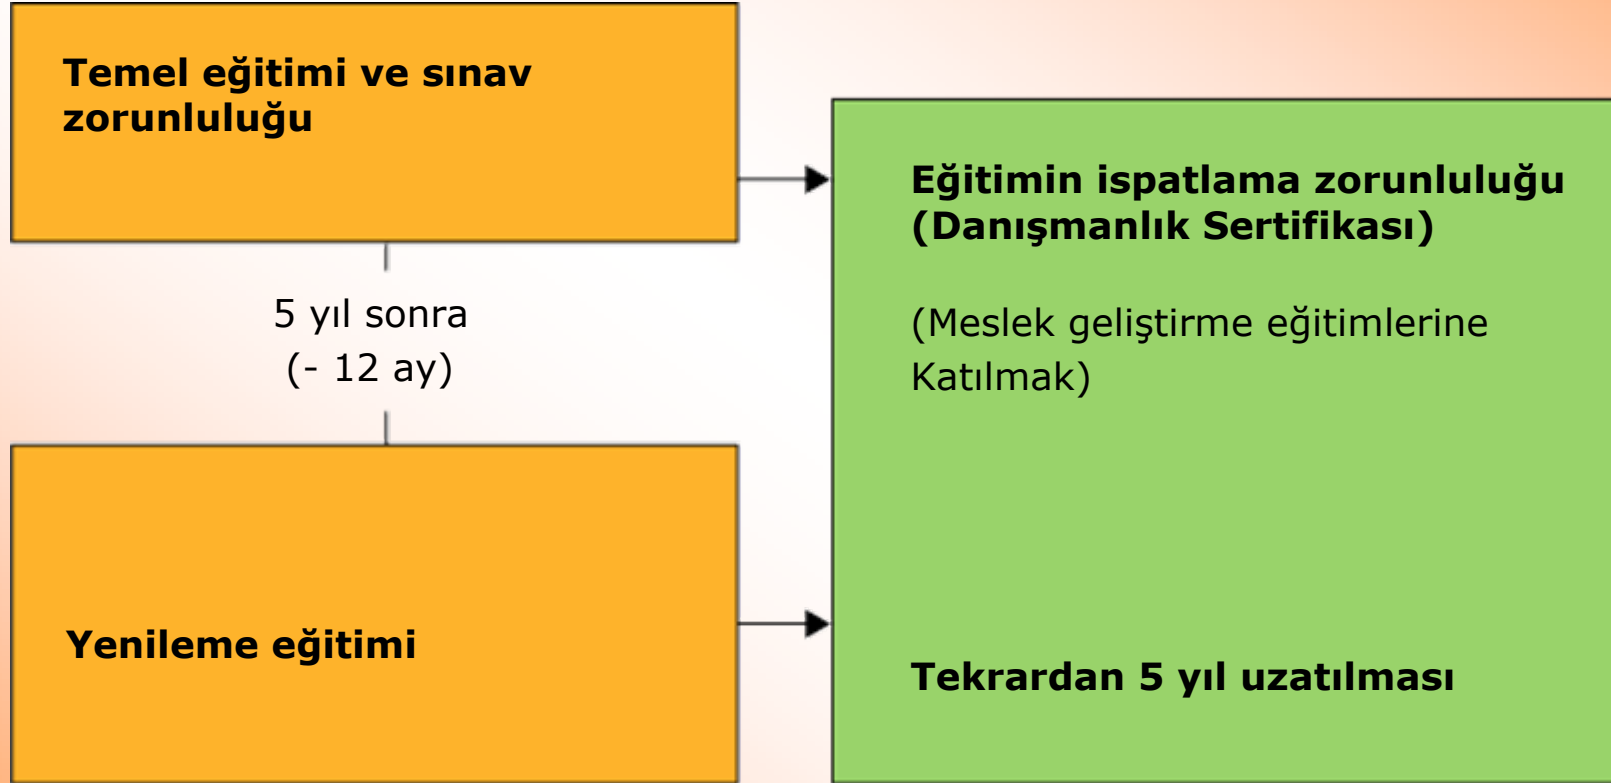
Temel eğitimi ve sınav zorunluluğu

5 yıl sonra
(- 12 ay)

Yenileme eğitimi

Eğitimin ispatlama zorunluluğu (Danışmanlık Sertifikası)

(Meslek geliştirme eğitimlerine Katılmak)

Tekrardan 5 yıl uzatılması